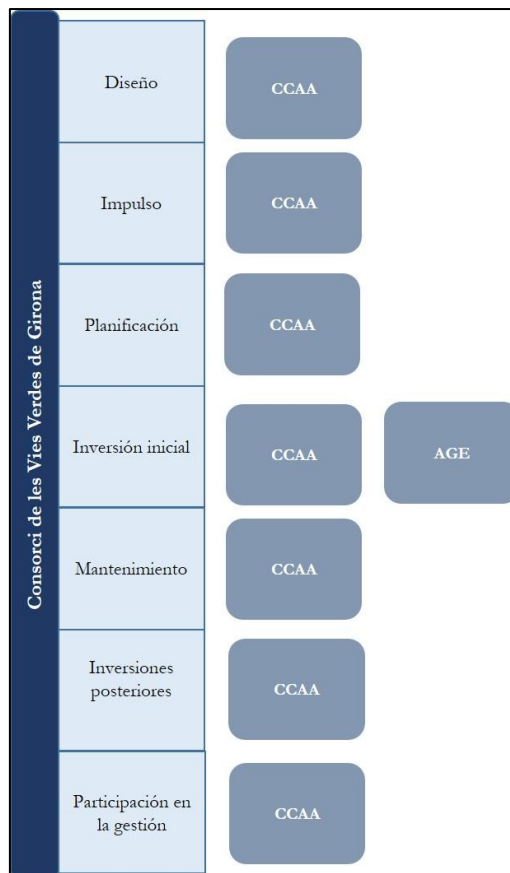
Consorci de les Vies Verdes de Girona

Diseño

CCAA

Impulso

CCAA

Planificación

CCAA

Inversión inicial

CCAA

AGE

Mantenimiento

CCAA

Inversiones posteriores

CCAA

Participación en la gestión

CCAA